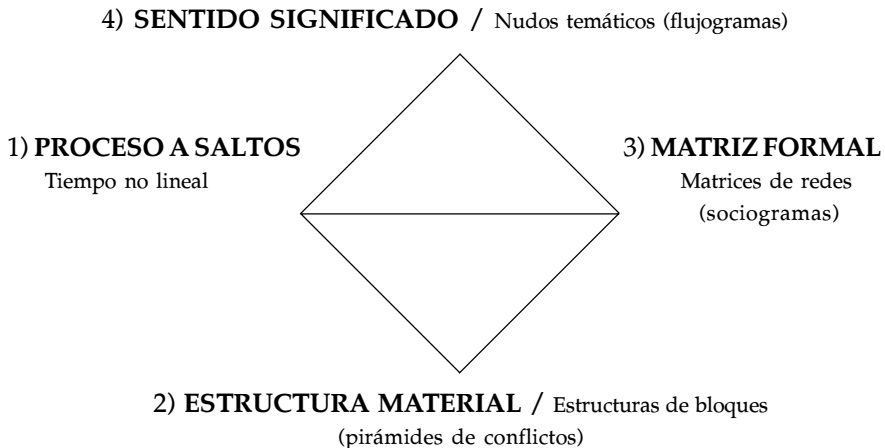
4) **SENTIDO SIGNIFICADO /** Nudos temáticos (flujogramas)

1) **PROCESO A SALTOS**
Tiempo no lineal

3) **MATRIZ FORMAL**
Matrices de redes
(sociogramas)

2) **ESTRUCTURA MATERIAL /** Estructuras de bloques
(pirámides de conflictos)